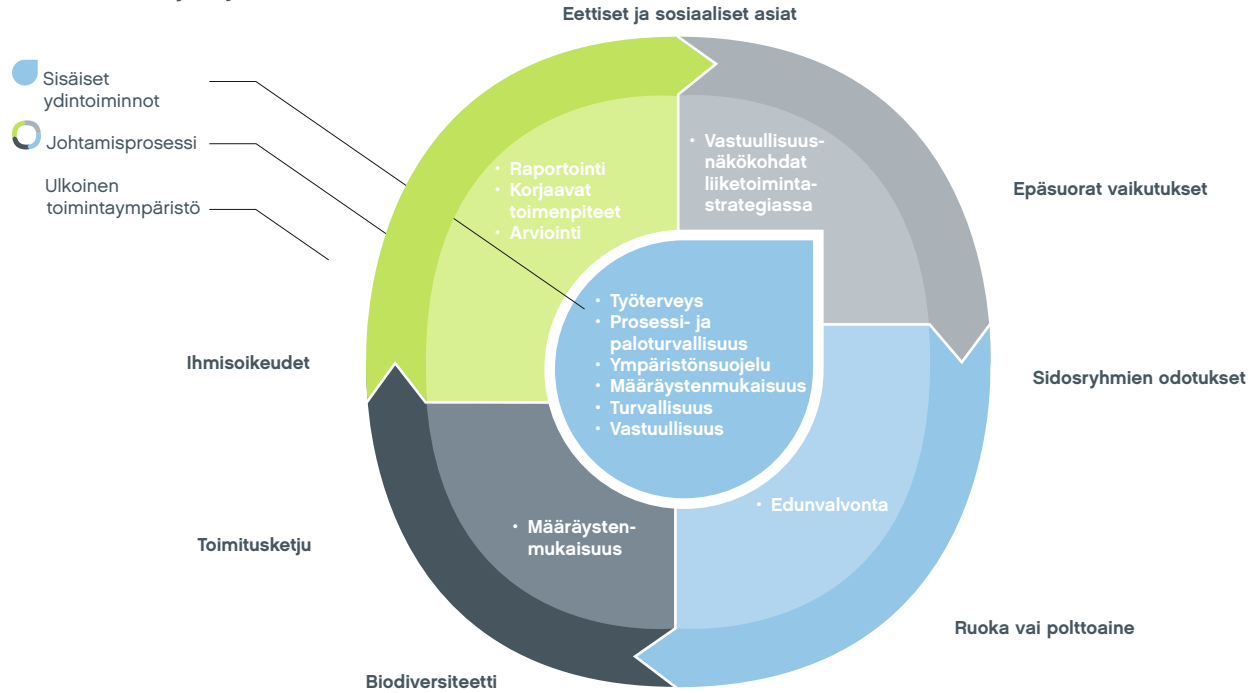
Eettiset ja sosiaaliset asiat

Sisäiset ydintoiminnot

Johtamisprosessi

Ulkoinen toimintaympäristö

• Raportointi
• Korjaavat toimenpiteet
• Arviointi

• Vastuullisuusnäkökohdat liiketoimintastrategiassa

Epäsuorat vaikutukset

• Työterveys
• Prosessi- ja paloturvallisuus
• Ympäristönsuojelu
• Määräystenmukaisuus
• Turvallisuus
• Vastuullisuus

Ihmisoikeudet

Sidosryhmien odotukset

• Edunvalvonta

• Määräystenmukaisuus

Toimitusketju

Ruoka vai polttoaine

Biodiversiteetti